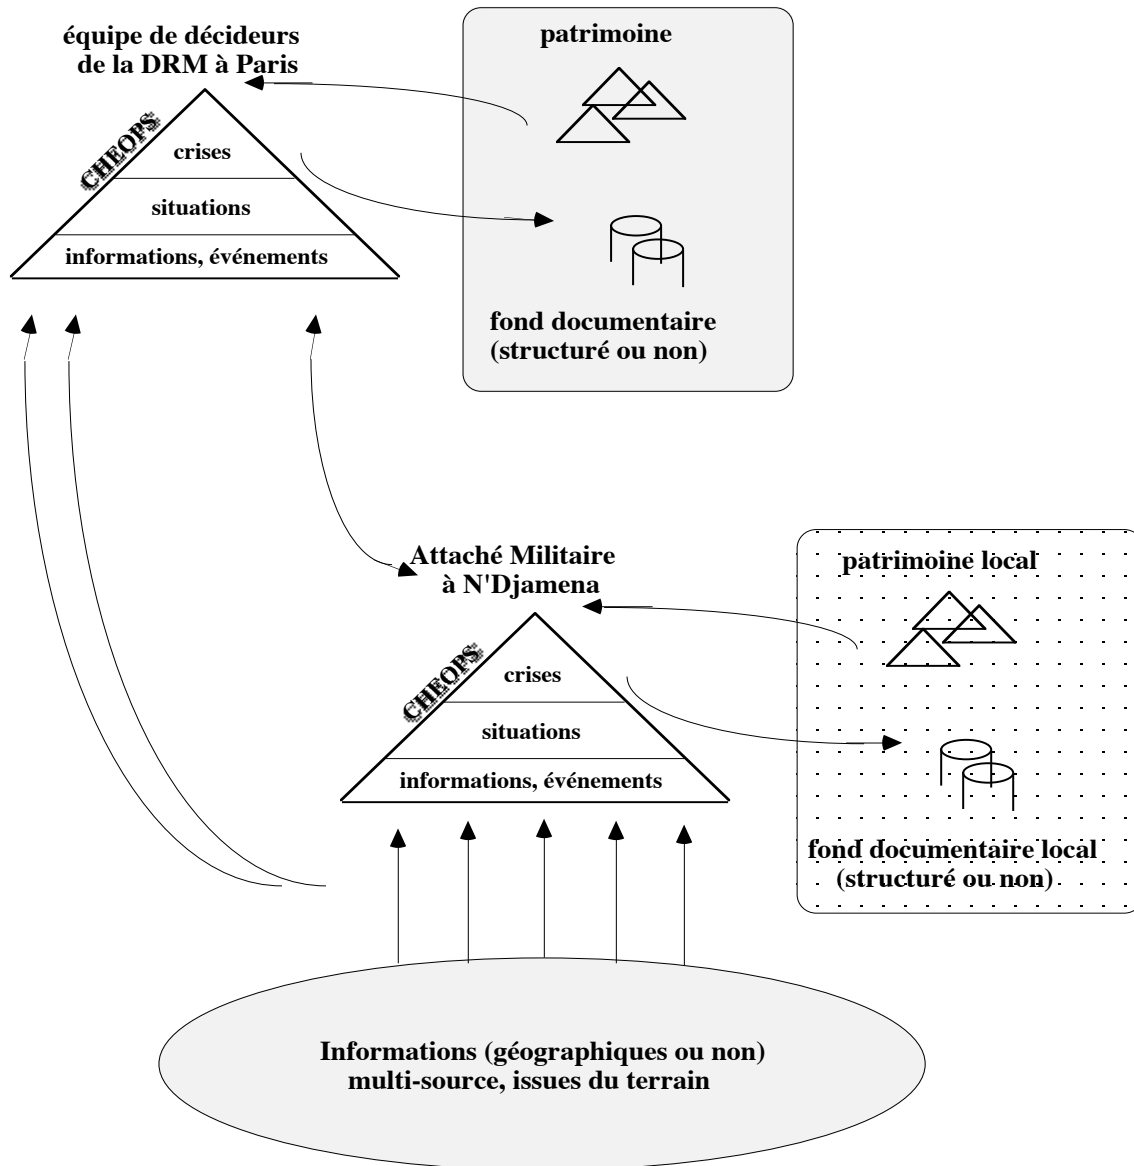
équipe de décideurs de la DRM à Paris

CHEOPS

crises

situations

informations, événements

patrimoine

fond documentaire (structuré ou non)

Attaché Militaire à N'Djamena

CHEOPS

crises

situations

informations, événements

patrimoine local

fond documentaire local (structuré ou non)

Informations (géographiques ou non) multi-source, issues du terrain